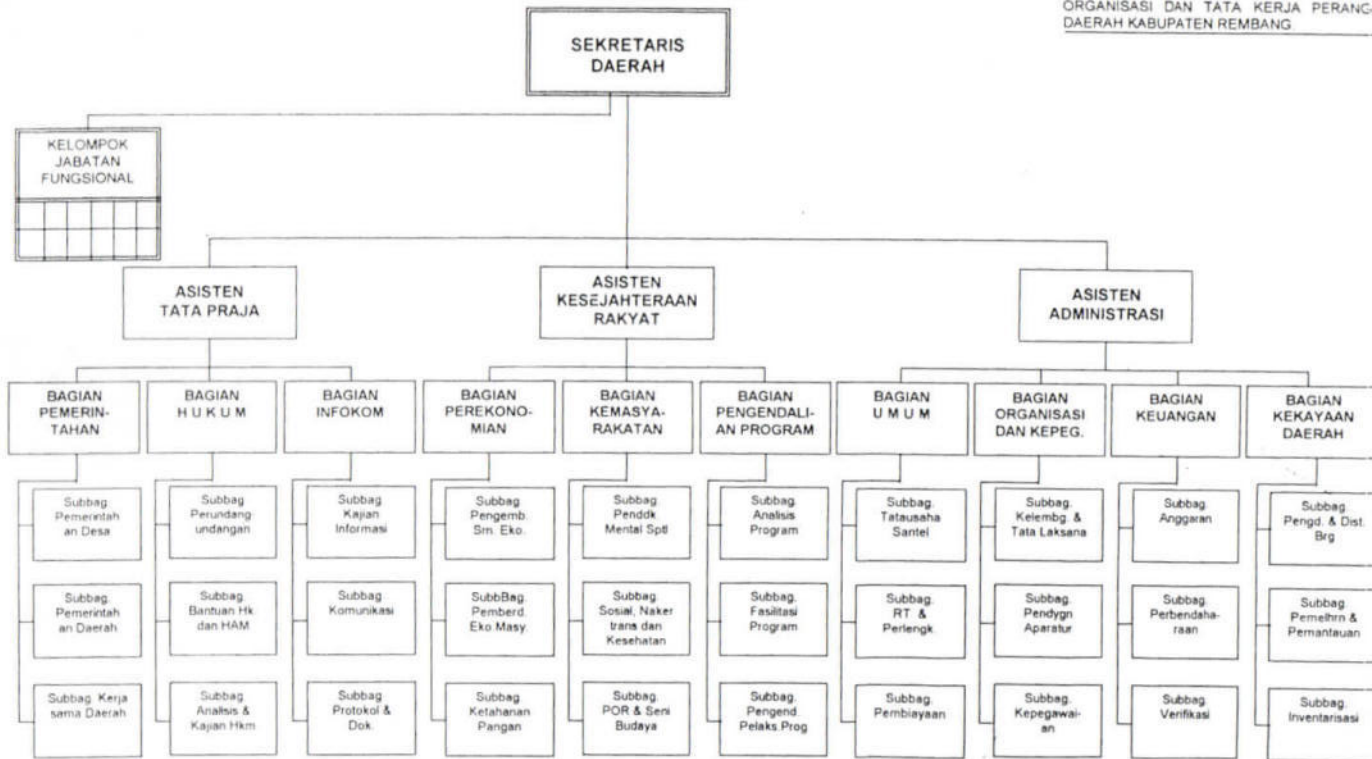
ORGANISASI DAN TATA KERJA PERANG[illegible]
DAERAH KABUPATEN REMBANG

SEKRETARIS DAERAH

KELOMPOK JABATAN FUNGSIONAL

ASISTEN TATA PRAJA

ASISTEN KESEJAHTERAAN RAKYAT

ASISTEN ADMINISTRASI

BAGIAN PEMERINTAHAN

Subbag. Pemerintahan Desa

Subbag. Pemerintahan Daerah

Subbag. Kerja sama Daerah

BAGIAN HUKUM

Subbag Perundang undangan

Subbag. Bantuan Hk dan HAM

Subbag. Analisis & Kajian Hkm

BAGIAN INFOKOM

Subbag Kajian Informasi

Subbag Komunikasi

Subbag Protokol & Dok.

BAGIAN PEREKONOMIAN

Subbag Pengemb. Sm. Eko.

SubbBag. Pemberd. Eko Masy.

Subbag Ketahanan Pangan

BAGIAN KEMASYARAKATAN

Subbag. Penddk Mental Sptl

Subbag. Sosial, Naker trans dan Kesehatan

Subbag. POR & Seni Budaya

BAGIAN PENGENDALIAN PROGRAM

Subbag. Analisis Program

Subbag. Fasilitasi Program

Subbag. Pengend. Pelaks.Prog

BAGIAN UMUM

Subbag. Tatausaha Santel

Subbag. RT & Perlengk

Subbag. Pembiayaan

BAGIAN ORGANISASI DAN KEPEG.

Subbag. Kelembg. & Tata Laksana

Subbag. Pendygn Aparatur

Subbag. Kepegawaian

BAGIAN KEUANGAN

Subbag. Anggaran

Subbag. Perbendaharaan

Subbag. Verifikasi

BAGIAN KEKAYAAN DAERAH

Subbag. Pengd. & Dist. Brg

Subbag. Pemelhrn & Pemantauan

Subbag. Inventarisasi